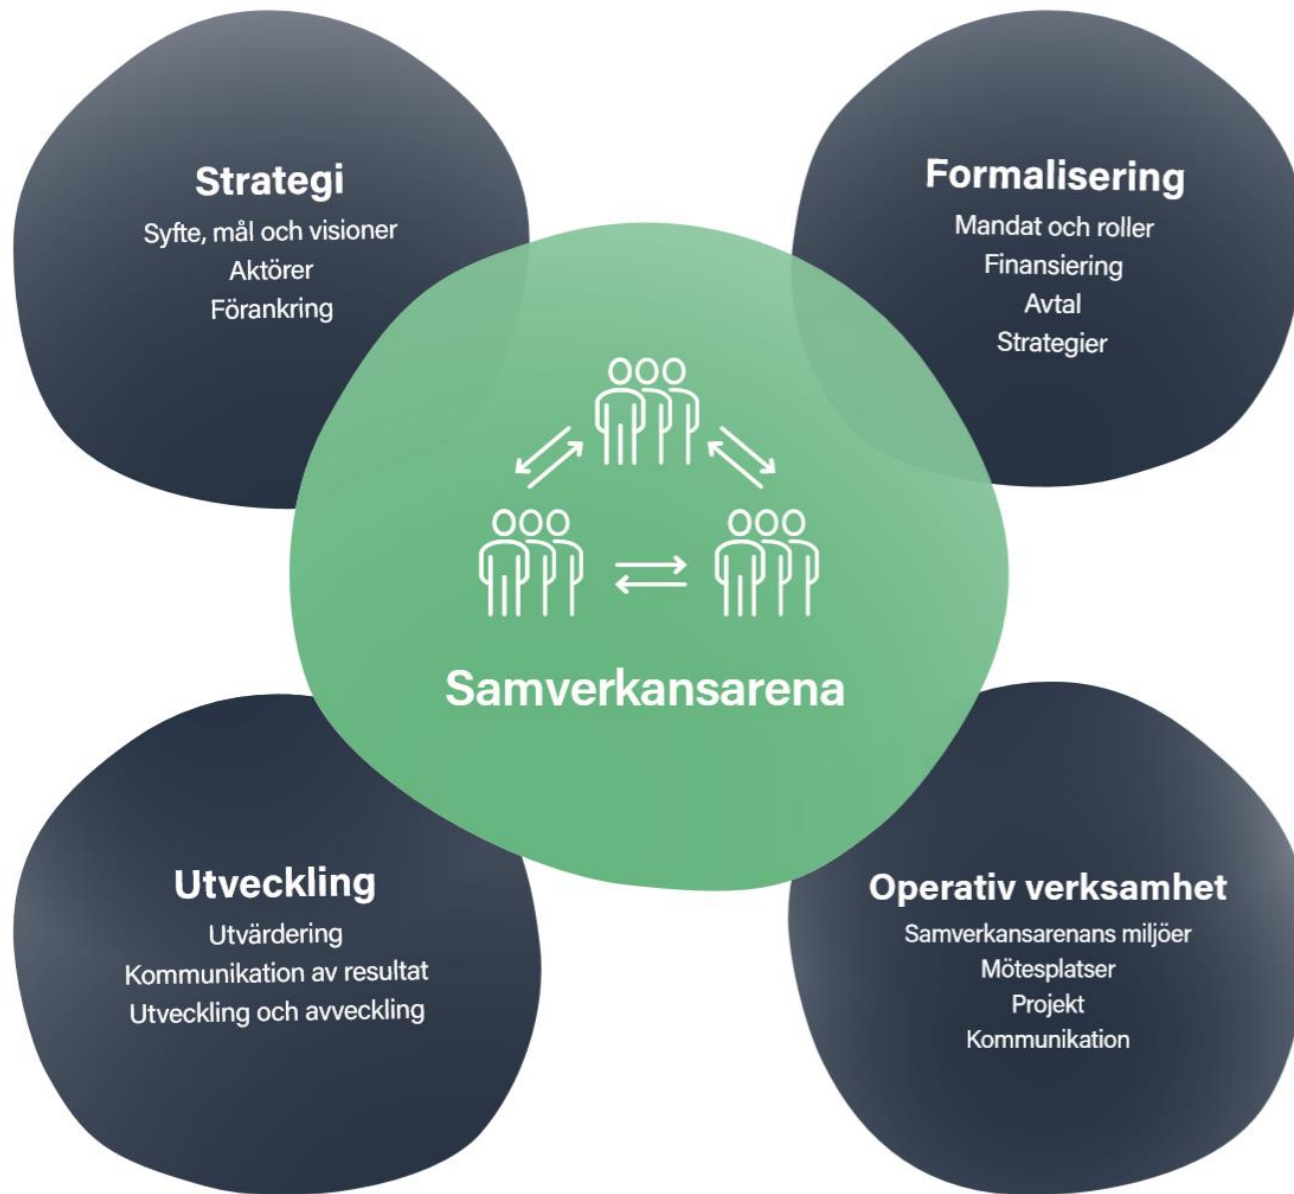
Strategi
Syfte, mål och visioner
Aktörer
Förankring

Formalisering
Mandat och roller
Finansiering
Avtal
Strategier

Samverkansarena

Utveckling
Utvärdering
Kommunikation av resultat
Utveckling och avveckling

Operativ verksamhet
Samverkansarenans miljöer
Mötesplatser
Projekt
Kommunikation